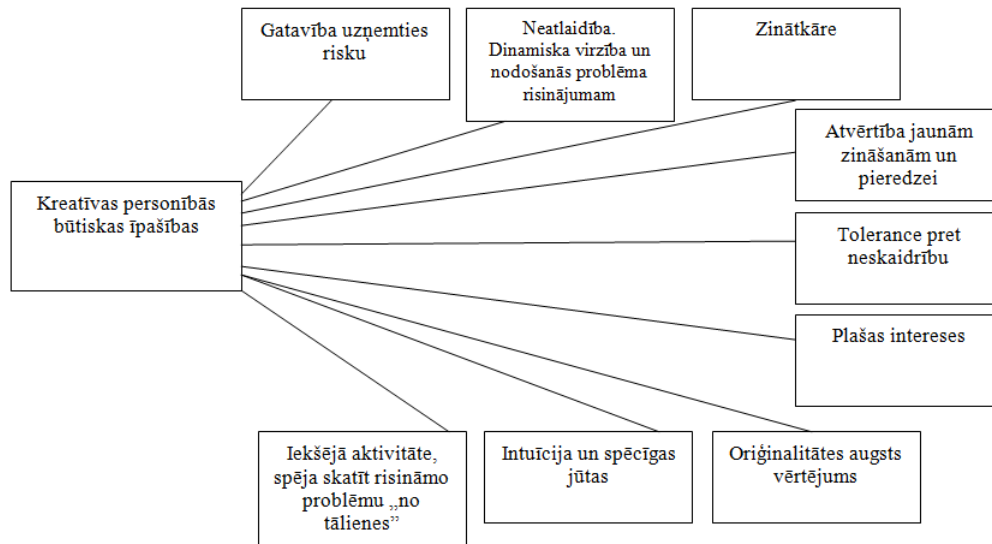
Gatavība uzņemties risku

Neatlaidība. Dinamiska virzība un nodošanās problēma risinājumam

Zinātkāre

Kreatīvas personības būtiskas īpašības

Atvērtība jaunām zināšanām un pieredzei

Tolerance pret neskaidrību

Plašas intereses

Iekšējā aktivitāte, spēja skatīt risināmo problēmu „no tālienes"

Intuīcija un spēcīgas jūtas

Oriģinalitātes augsts vērtējums